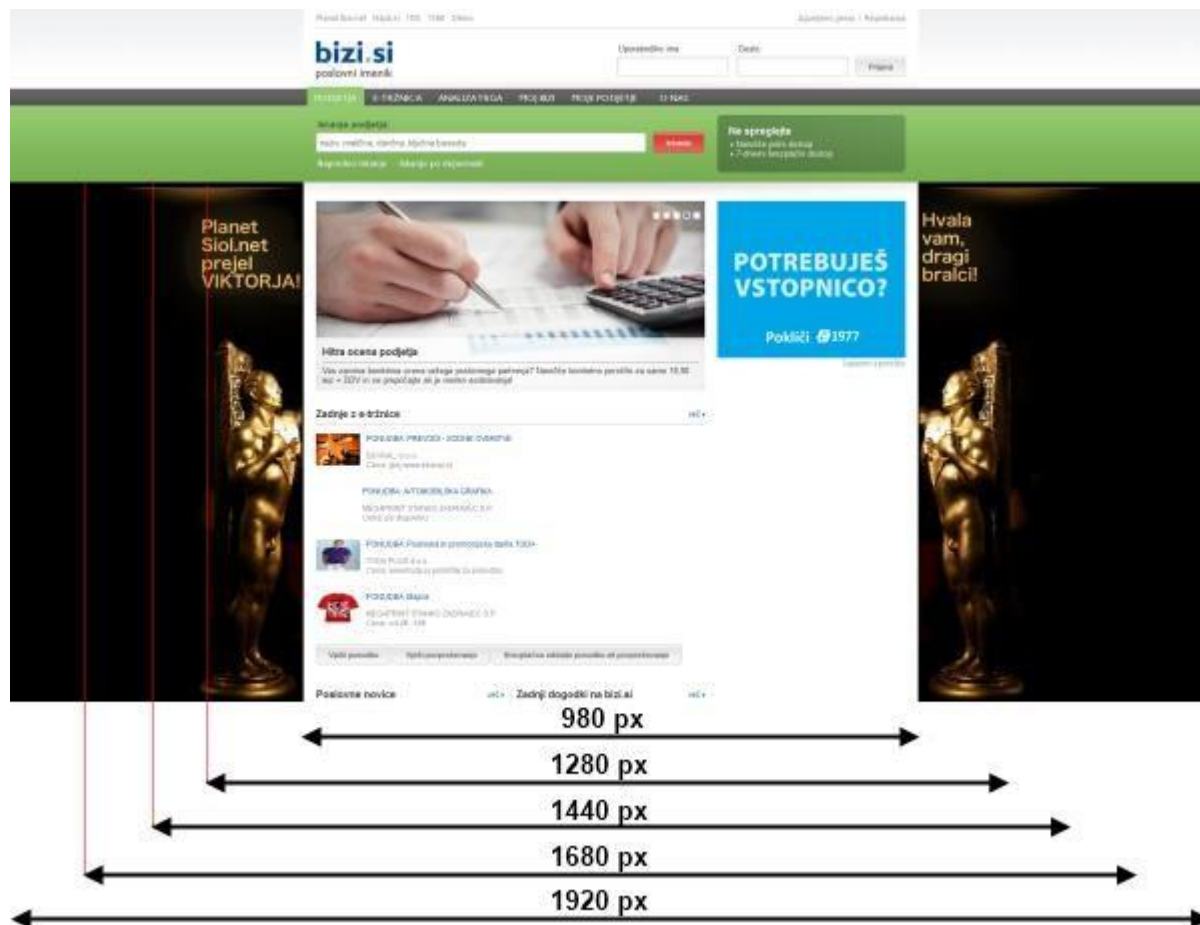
bizi.si
poslovni imenik

Uporabniško ime
Geslo
Prijava

PODJETJA E-TRŽNICA ANALIZA TRGA PROJEKTI MOJE PODJETJE O NAS

Iskanje podjetja

Iskanje

Ne spreglejte

Planet Siol.net prejel VIKTORJA!

Hvala vam, dragi bralci!

POTREBUJEŠ VSTOPNICO?

Pokliči 1977

Hitra ocena podjetja

Zadnje z e-tržnice

več »

POPUDBA: Majica

Poslovne novice

več »

Zadnji dogodki na bizi.si

več »

980 px

1280 px

1440 px

1680 px

1920 px